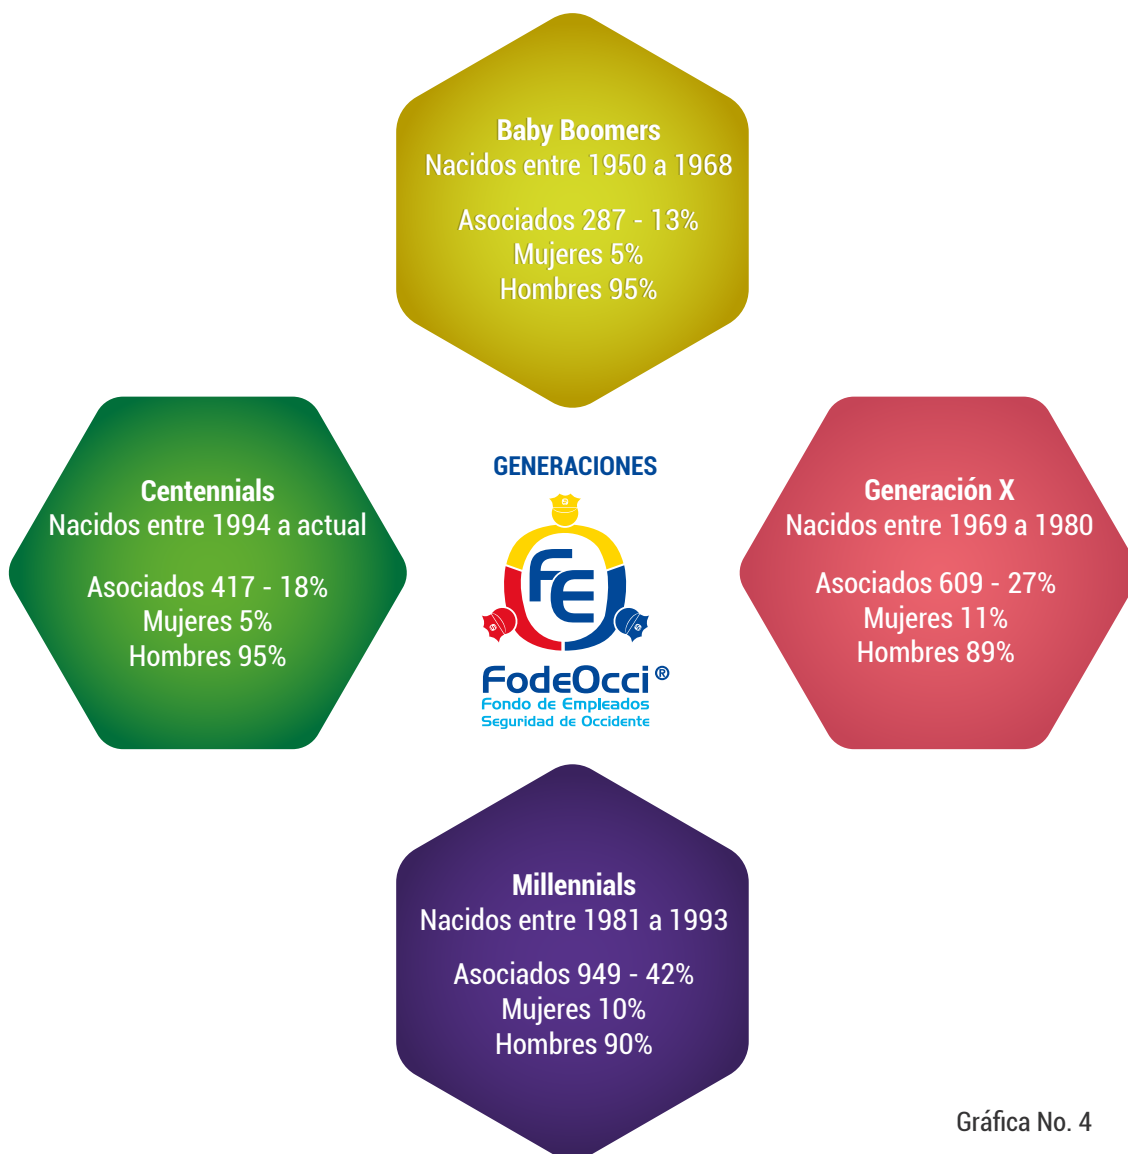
Baby Boomers
Nacidos entre 1950 a 1968

Asociados 287 - 13%
Mujeres 5%
Hombres 95%

Centennials
Nacidos entre 1994 a actual

Asociados 417 - 18%
Mujeres 5%
Hombres 95%

GENERACIONES

FE

FodeOcci®
Fondo de Empleados
Seguridad de Occidente

Generación X
Nacidos entre 1969 a 1980

Asociados 609 - 27%
Mujeres 11%
Hombres 89%

Millennials
Nacidos entre 1981 a 1993

Asociados 949 - 42%
Mujeres 10%
Hombres 90%

Gráfica No. 4